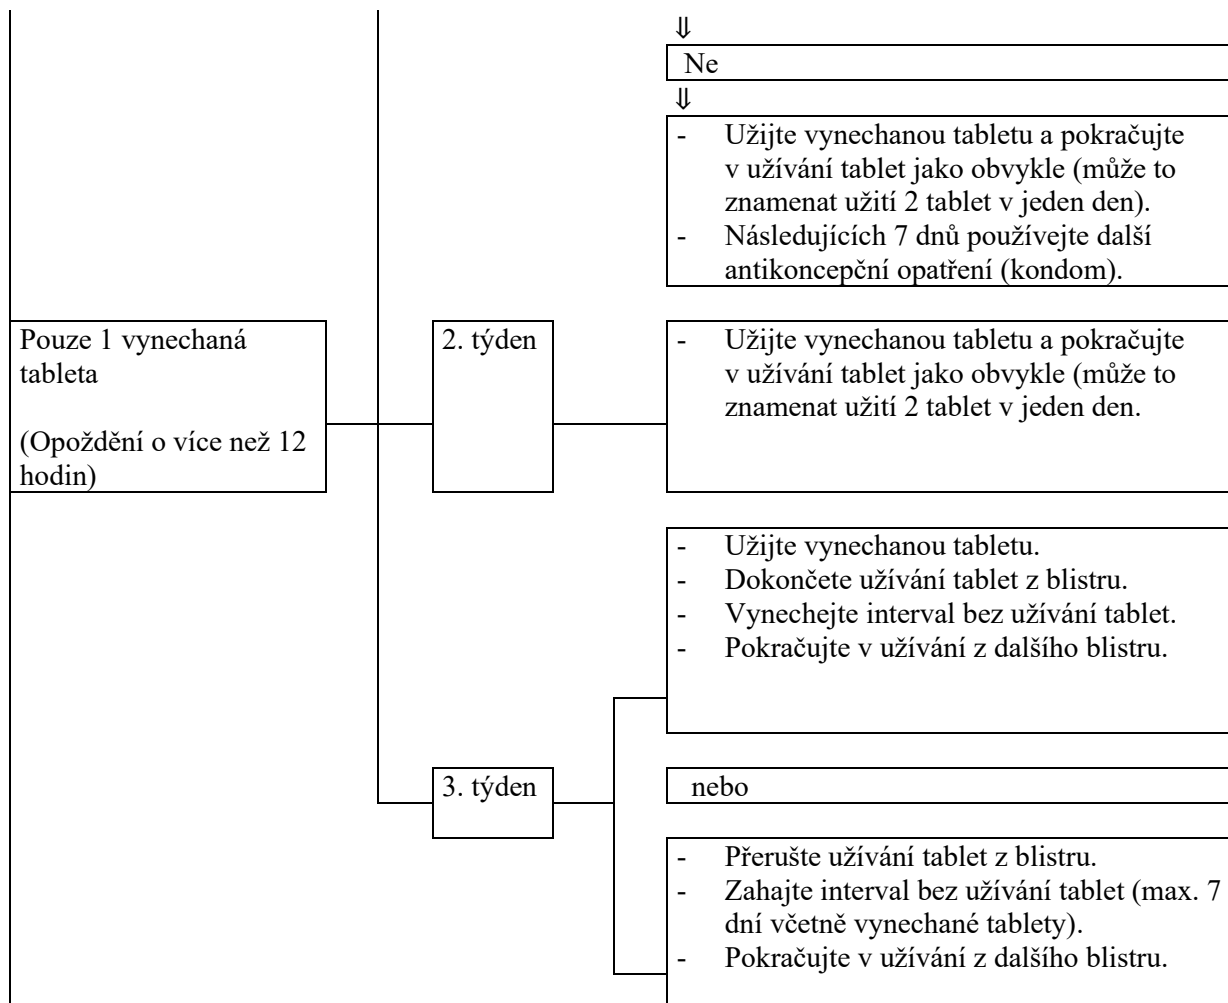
⇓

Ne

⇓

- Užijte vynechanou tabletu a pokračujte v užívání tablet jako obvykle (může to znamenat užití 2 tablet v jeden den).
- Následujících 7 dnů používejte další antikoncepční opatření (kondom).

Pouze 1 vynechaná tableta

(Opoždění o více než 12 hodin)

2. týden

- Užijte vynechanou tabletu a pokračujte v užívání tablet jako obvykle (může to znamenat užití 2 tablet v jeden den.

- Užijte vynechanou tabletu.
- Dokončete užívání tablet z blistru.
- Vynechejte interval bez užívání tablet.
- Pokračujte v užívání z dalšího blistru.

3. týden

nebo

- Přerušte užívání tablet z blistru.
- Zahajte interval bez užívání tablet (max. 7 dní včetně vynechané tablety).
- Pokračujte v užívání z dalšího blistru.